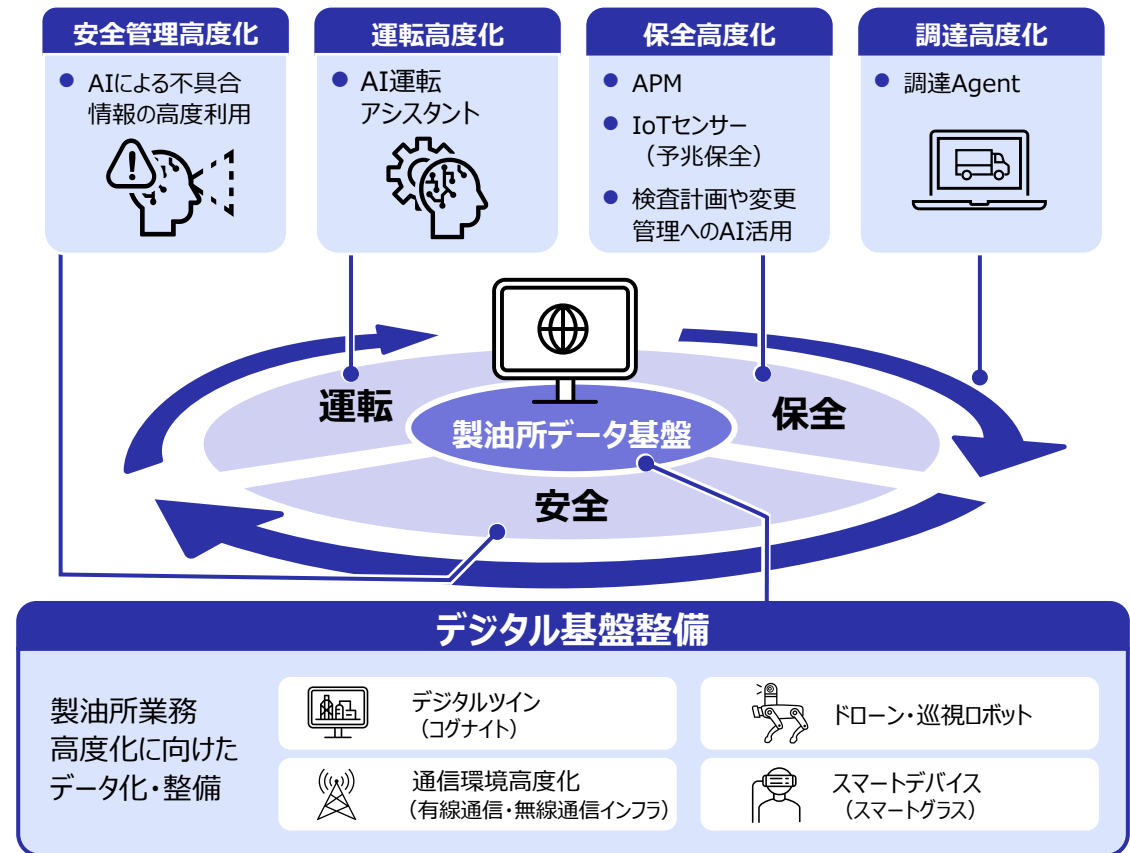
安全管理高度化

AIによる不具合情報の高度利用

運転高度化

AI運転アシスタント

保全高度化

APM

IoTセンサー（予兆保全）

検査計画や変更管理へのAI活用

調達高度化

調達Agent

運転

保全

製油所データ基盤

安全

デジタル基盤整備

製油所業務高度化に向けたデータ化・整備

デジタルツイン（コグナイト）

ドローン・巡視ロボット

通信環境高度化（有線通信・無線通信インフラ）

スマートデバイス（スマートグラス）